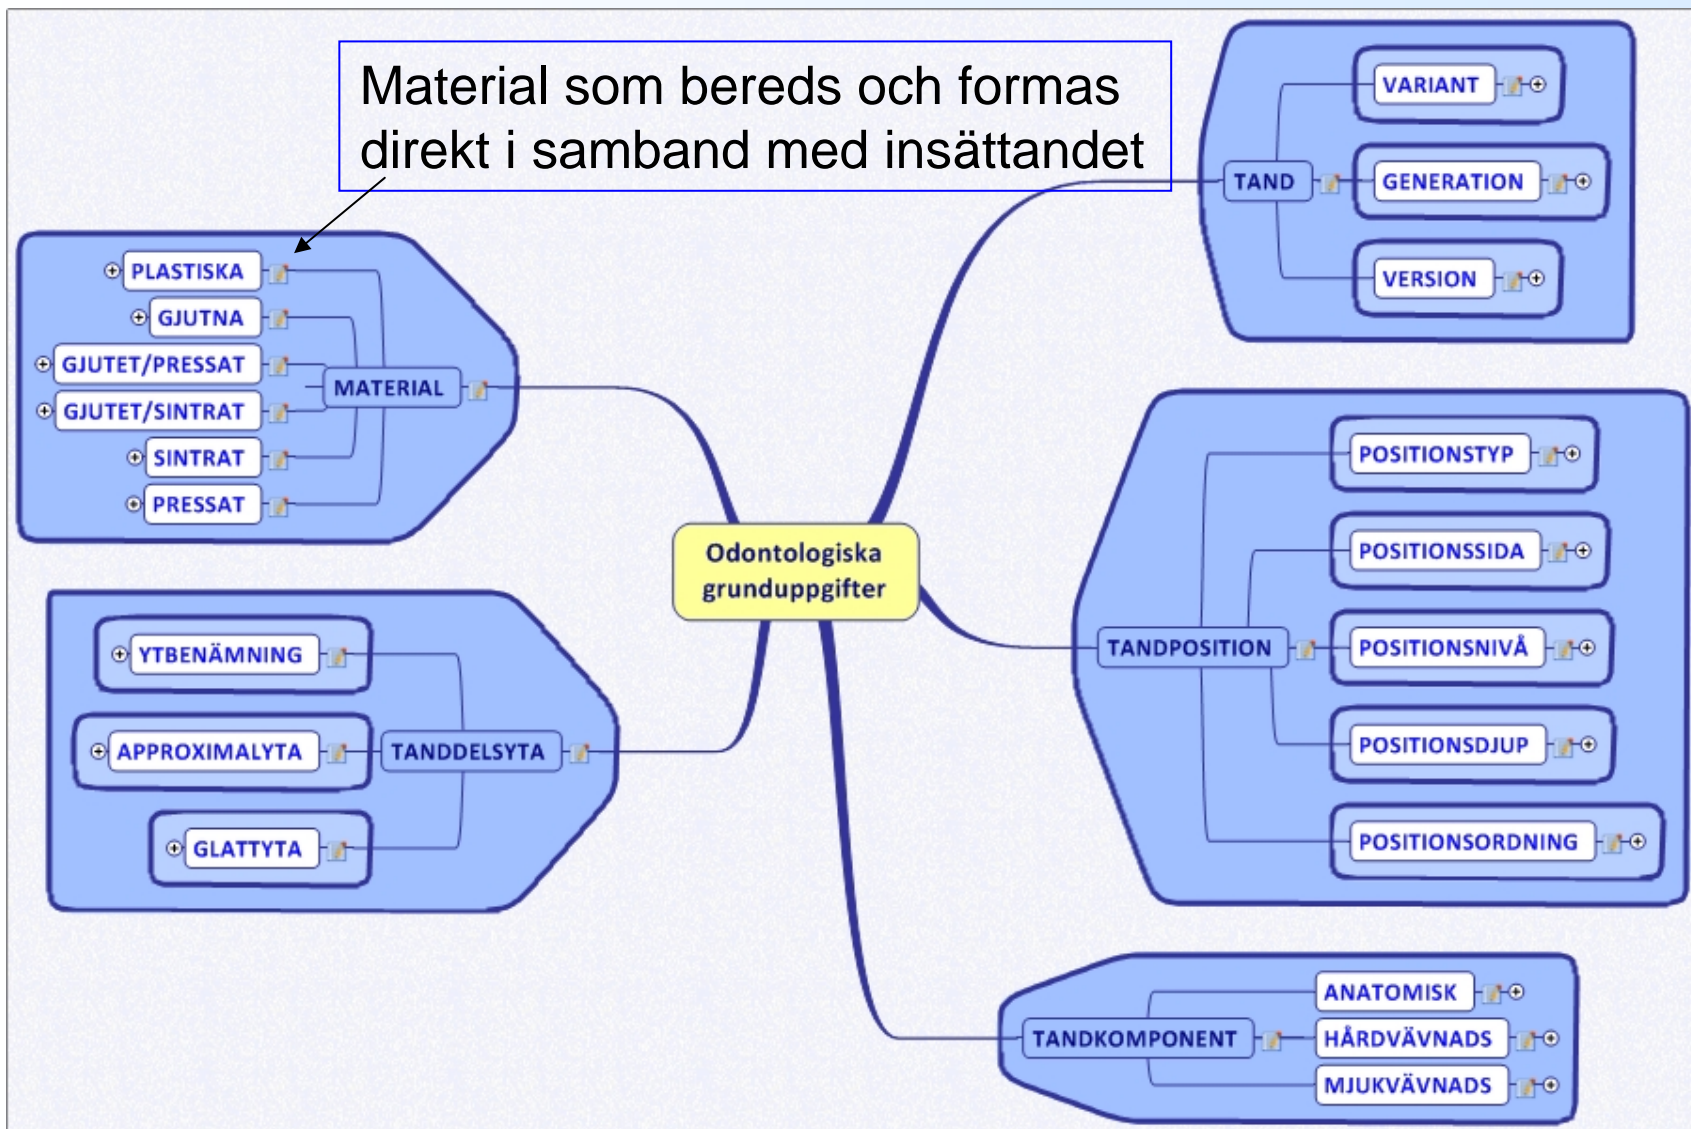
Material som bereds och formas direkt i samband med insättandet

PLASTISKA
GJUTNA
GJUTET/PRESSAT
GJUTET/SINTRAT
SINTRAT
PRESSAT
MATERIAL

TAND
VARIANT
GENERATION
VERSION

Odontologiska grunduppgifter

YTBENÄMNING
APPROXIMALYTA
GLATTYTA
TANDDELSYTA

TANDPOSITION
POSITIONSTYP
POSITIONSSIDA
POSITIONSNIVÅ
POSITIONSDJUP
POSITIONSORDNING

TANDKOMPONENT
ANATOMISK
HÅRDVÄVNADS
MJUKVÄVNADS